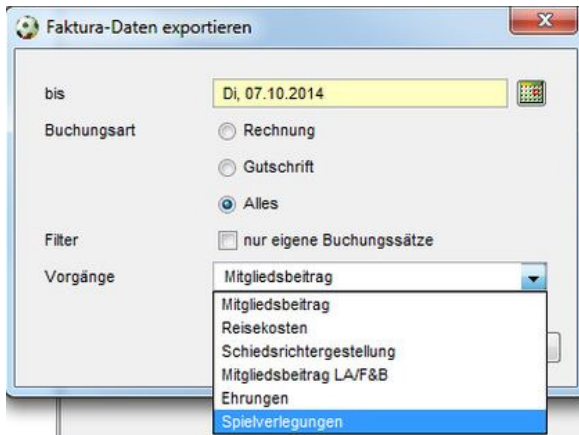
Faktura-Daten exportieren

bis
Di, 07.10.2014

Buchungsart
Rechnung
Gutschrift
Alles

Filter
nur eigene Buchungssätze

Vorgänge
Mitgliedsbeitrag

Mitgliedsbeitrag
Reisekosten
Schiedsrichtergestellung
Mitgliedsbeitrag LA/F&B
Ehrungen
Spielverlegungen